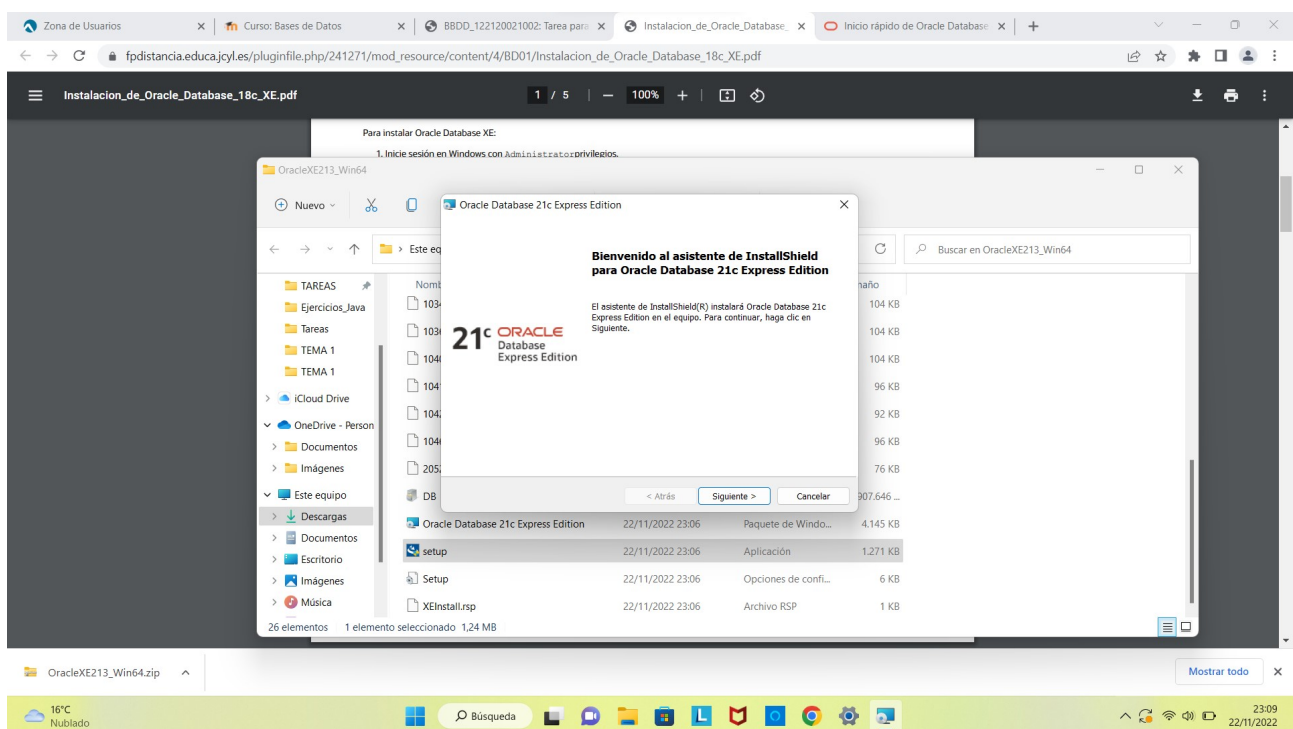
Zona de Usuarios ×
Curso: Bases de Datos ×
BBDD_122120021002: Tarea para ×
Instalacion_de_Oracle_Database_ ×
Inicio rápido de Oracle Database ×
+

fpdistancia.educa.jcyl.es/pluginfile.php/241271/mod_resource/content/4/BD01/Instalacion_de_Oracle_Database_18c_XE.pdf

Instalacion_de_Oracle_Database_18c_XE.pdf
1 / 5 | — 100% +

Para instalar Oracle Database XE:

1. Inicie sesión en Windows con Administrator privilegios.

OracleXE213_Win64

Nuevo

Este eq

Buscar en OracleXE213_Win64

TAREAS
Ejercicios_Java
Tareas
TEMA 1
TEMA 1
iCloud Drive
OneDrive - Person
Documentos
Imágenes
Este equipo
Descargas
Documentos
Escritorio
Imágenes
Música

| Nomb | | | maño |
|---|---|---|---|
| 103 | | | 104 KB |
| 103 | | | 104 KB |
| 104 | | | 104 KB |
| 104 | | | 96 KB |
| 104 | | | 92 KB |
| 104 | | | 96 KB |
| 205 | | | 76 KB |
| DB | | | 907.646 ... |
| Oracle Database 21c Express Edition | 22/11/2022 23:06 | Paquete de Windo... | 4.145 KB |
| setup | 22/11/2022 23:06 | Aplicación | 1.271 KB |
| Setup | 22/11/2022 23:06 | Opciones de confi... | 6 KB |
| XEInstall.rsp | 22/11/2022 23:06 | Archivo RSP | 1 KB |

26 elementos 1 elemento seleccionado 1,24 MB

Oracle Database 21c Express Edition ×

21c ORACLE Database Express Edition

Bienvenido al asistente de InstallShield para Oracle Database 21c Express Edition

El asistente de InstallShield(R) instalará Oracle Database 21c Express Edition en el equipo. Para continuar, haga clic en Siguiente.

< Atrás Siguiente > Cancelar

OracleXE213_Win64.zip
Mostrar todo ×

16°C Nublado
Búsqueda
23:09 22/11/2022